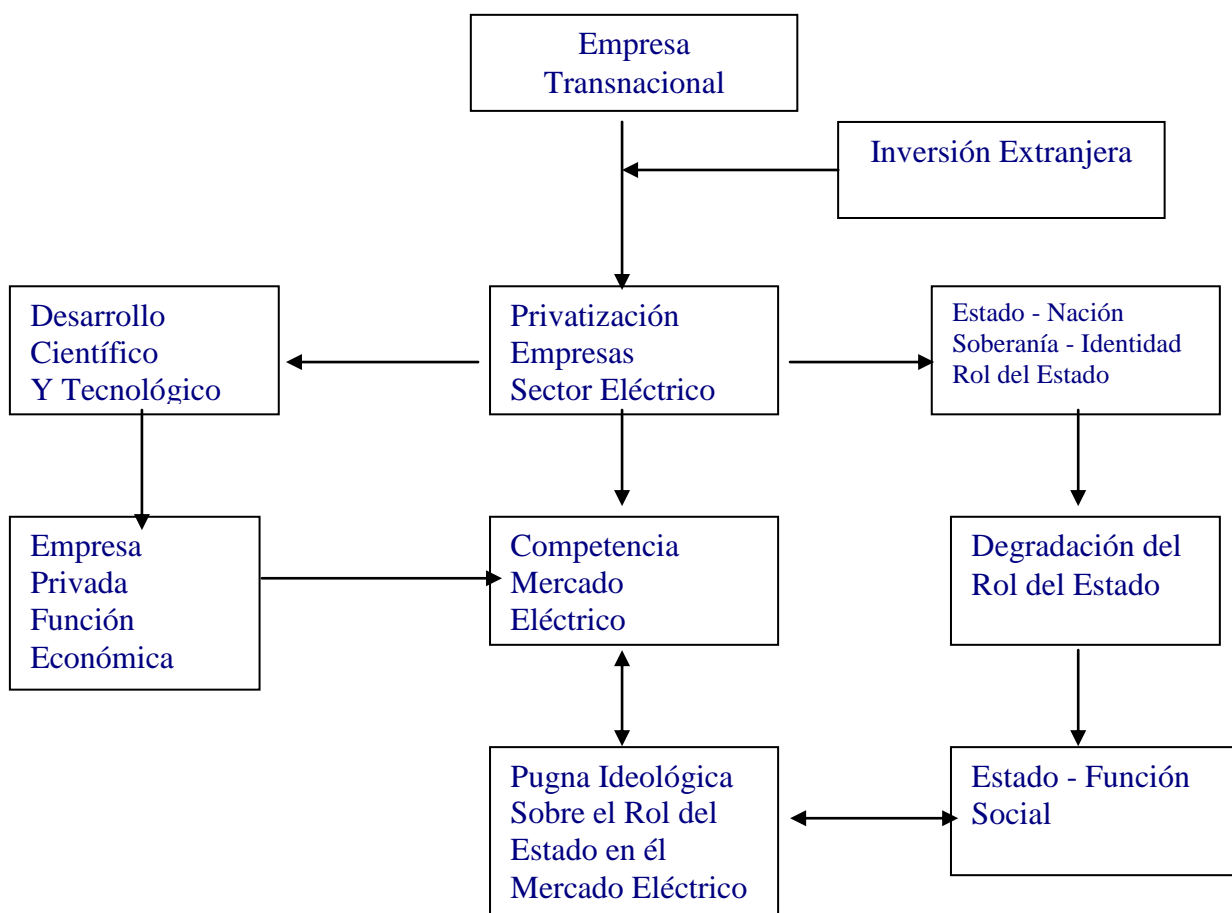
Empresa Transnacional

Inversión Extranjera

Desarrollo Científico Y Tecnológico

Privatización Empresas Sector Eléctrico

Estado - Nación
Soberanía - Identidad
Rol del Estado

Empresa Privada Función Económica

Competencia Mercado Eléctrico

Degradación del Rol del Estado

Pugna Ideológica Sobre el Rol del Estado en él Mercado Eléctrico

Estado - Función Social